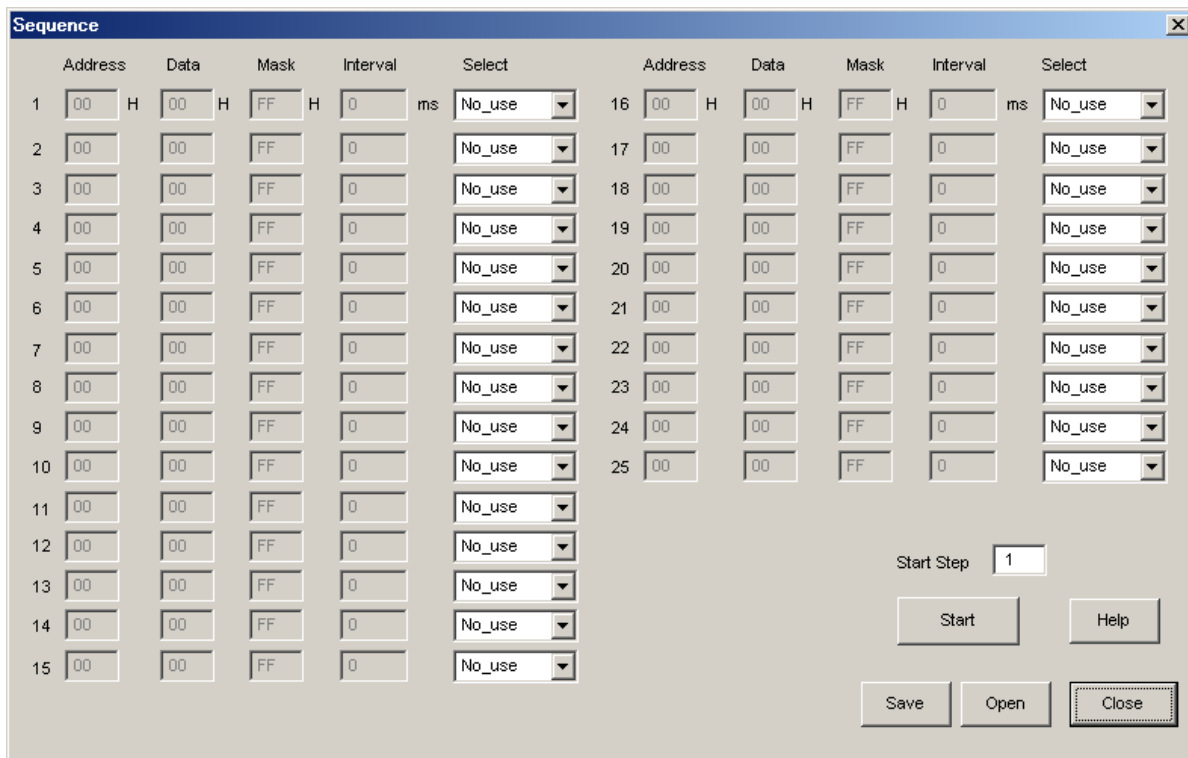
Sequence

| | Address | | Data | | Mask | | Interval | | Select |
|---|---|---|---|---|---|---|---|---|---|
| 1 | 00 | H | 00 | H | FF | H | 0 | ms | No_use |
| 2 | 00 | | 00 | | FF | | 0 | | No_use |
| 3 | 00 | | 00 | | FF | | 0 | | No_use |
| 4 | 00 | | 00 | | FF | | 0 | | No_use |
| 5 | 00 | | 00 | | FF | | 0 | | No_use |
| 6 | 00 | | 00 | | FF | | 0 | | No_use |
| 7 | 00 | | 00 | | FF | | 0 | | No_use |
| 8 | 00 | | 00 | | FF | | 0 | | No_use |
| 9 | 00 | | 00 | | FF | | 0 | | No_use |
| 10 | 00 | | 00 | | FF | | 0 | | No_use |
| 11 | 00 | | 00 | | FF | | 0 | | No_use |
| 12 | 00 | | 00 | | FF | | 0 | | No_use |
| 13 | 00 | | 00 | | FF | | 0 | | No_use |
| 14 | 00 | | 00 | | FF | | 0 | | No_use |
| 15 | 00 | | 00 | | FF | | 0 | | No_use |

| | Address | | Data | | Mask | | Interval | | Select |
|---|---|---|---|---|---|---|---|---|---|
| 16 | 00 | H | 00 | H | FF | H | 0 | ms | No_use |
| 17 | 00 | | 00 | | FF | | 0 | | No_use |
| 18 | 00 | | 00 | | FF | | 0 | | No_use |
| 19 | 00 | | 00 | | FF | | 0 | | No_use |
| 20 | 00 | | 00 | | FF | | 0 | | No_use |
| 21 | 00 | | 00 | | FF | | 0 | | No_use |
| 22 | 00 | | 00 | | FF | | 0 | | No_use |
| 23 | 00 | | 00 | | FF | | 0 | | No_use |
| 24 | 00 | | 00 | | FF | | 0 | | No_use |
| 25 | 00 | | 00 | | FF | | 0 | | No_use |

Start Step 1

Start Help

Save Open Close